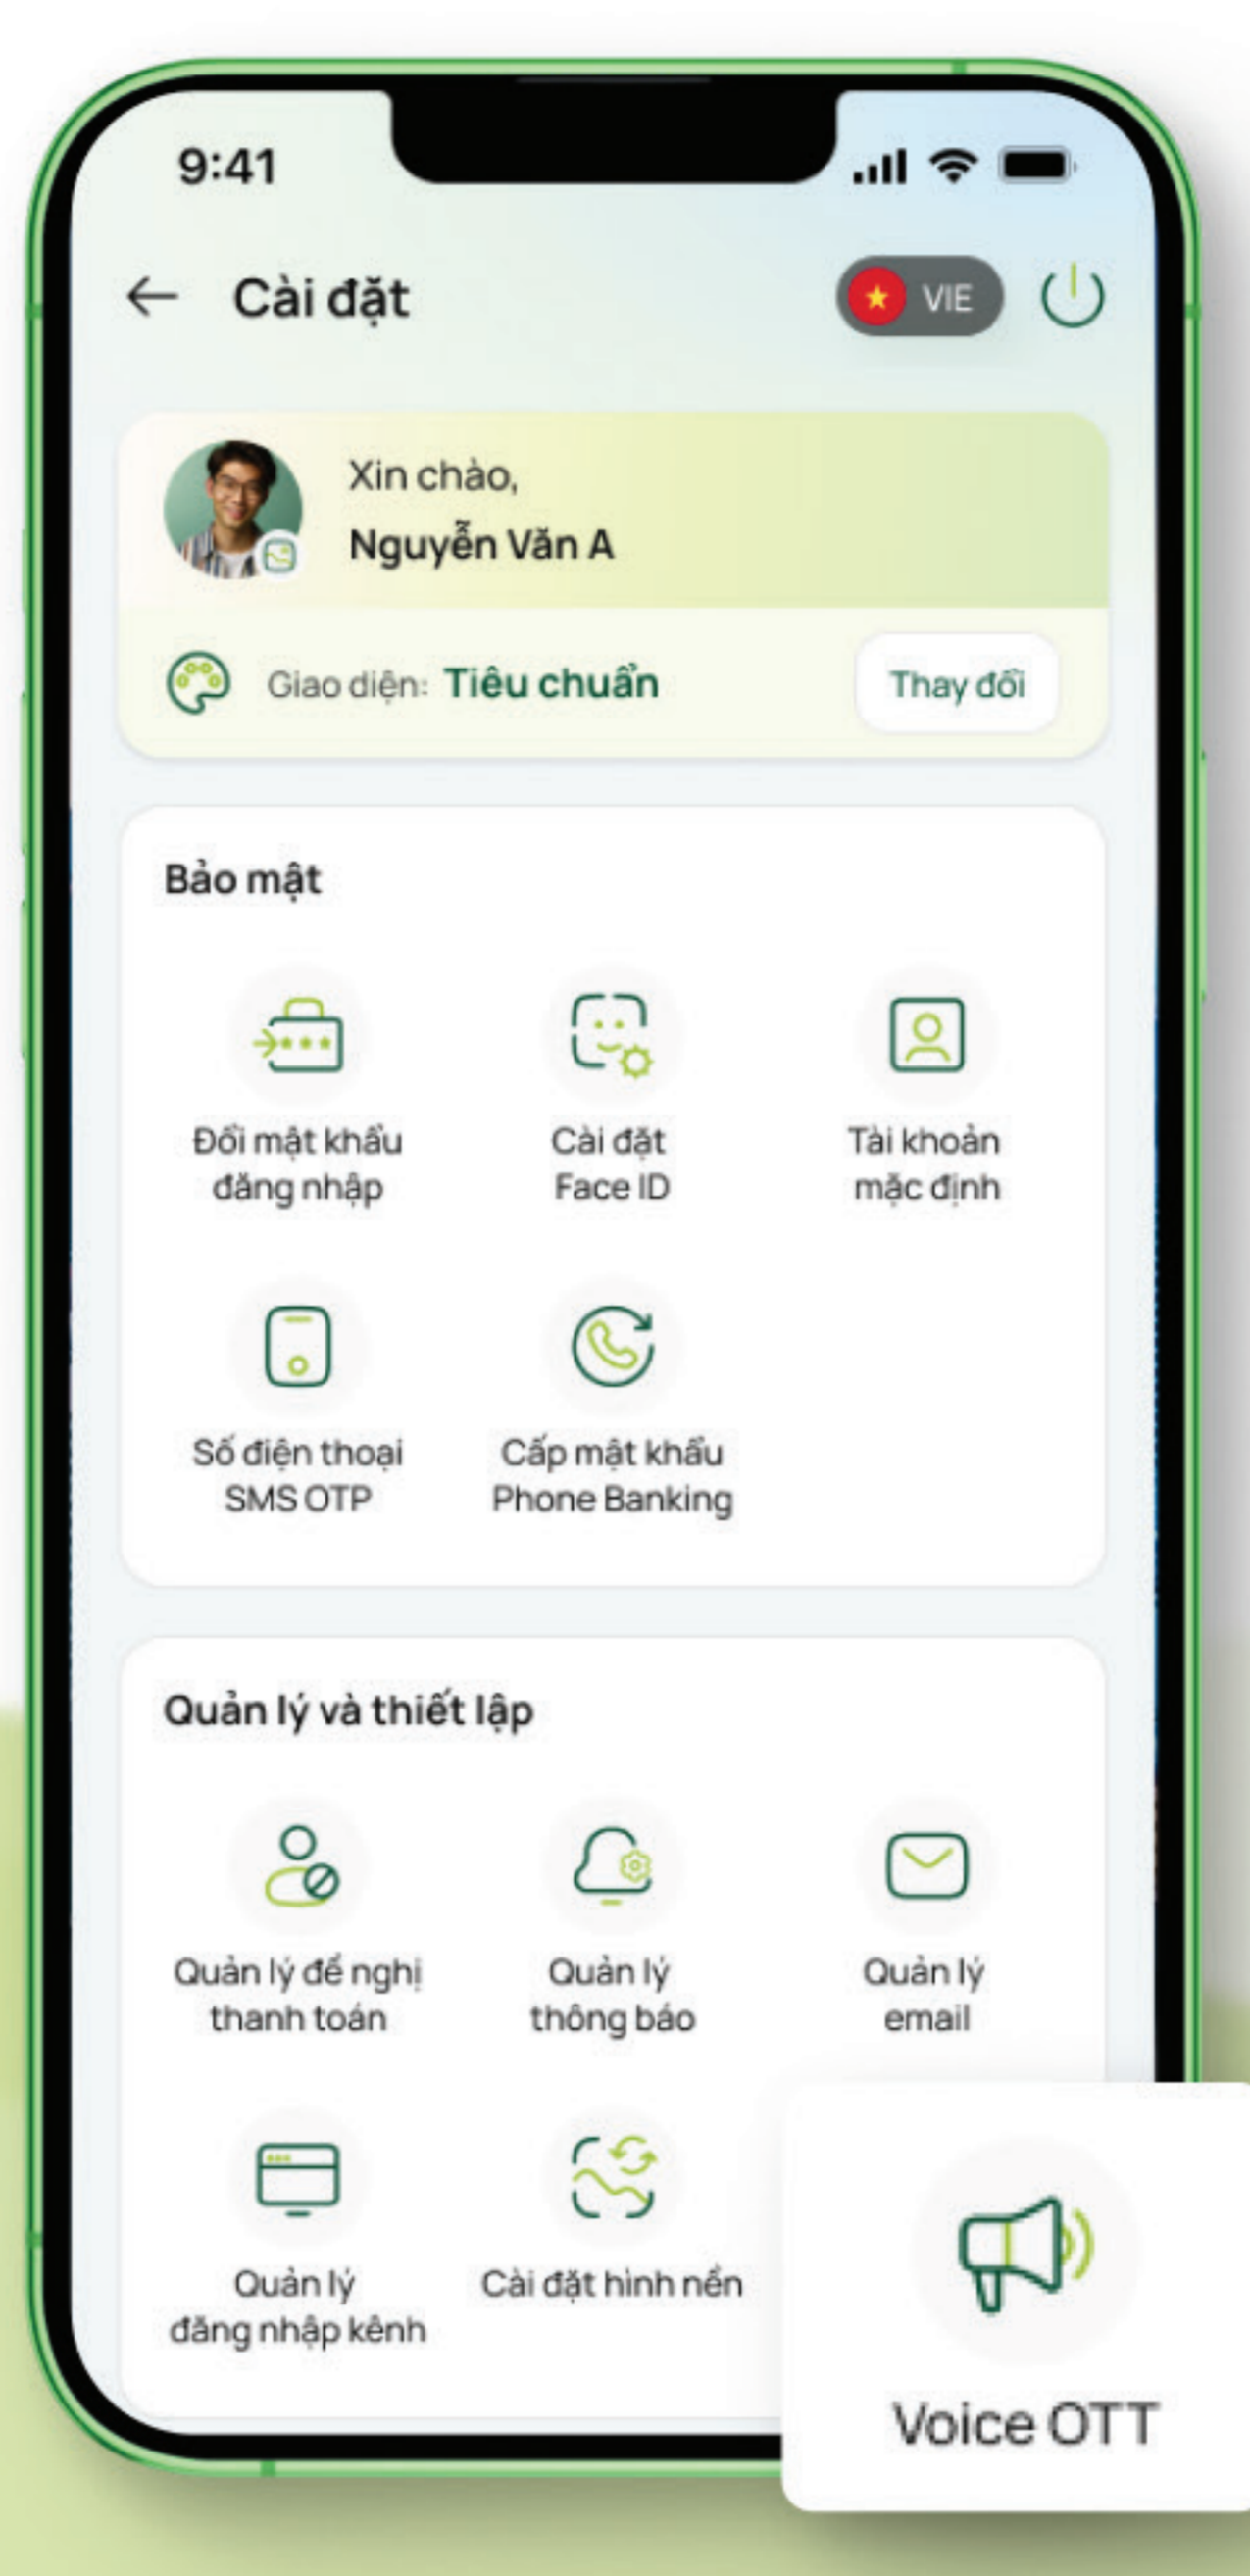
9:41

Cài đặt

VIE

Xin chào,
Nguyễn Văn A

Giao diện: Tiêu chuẩn

Thay đổi

Bảo mật

Đổi mật khẩu đăng nhập

Cài đặt Face ID

Tài khoản mặc định

Số điện thoại SMS OTP

Cấp mật khẩu Phone Banking

Quản lý và thiết lập

Quản lý đề nghị thanh toán

Quản lý thông báo

Quản lý email

Quản lý đăng nhập kênh

Cài đặt hình nền

Voice OTT